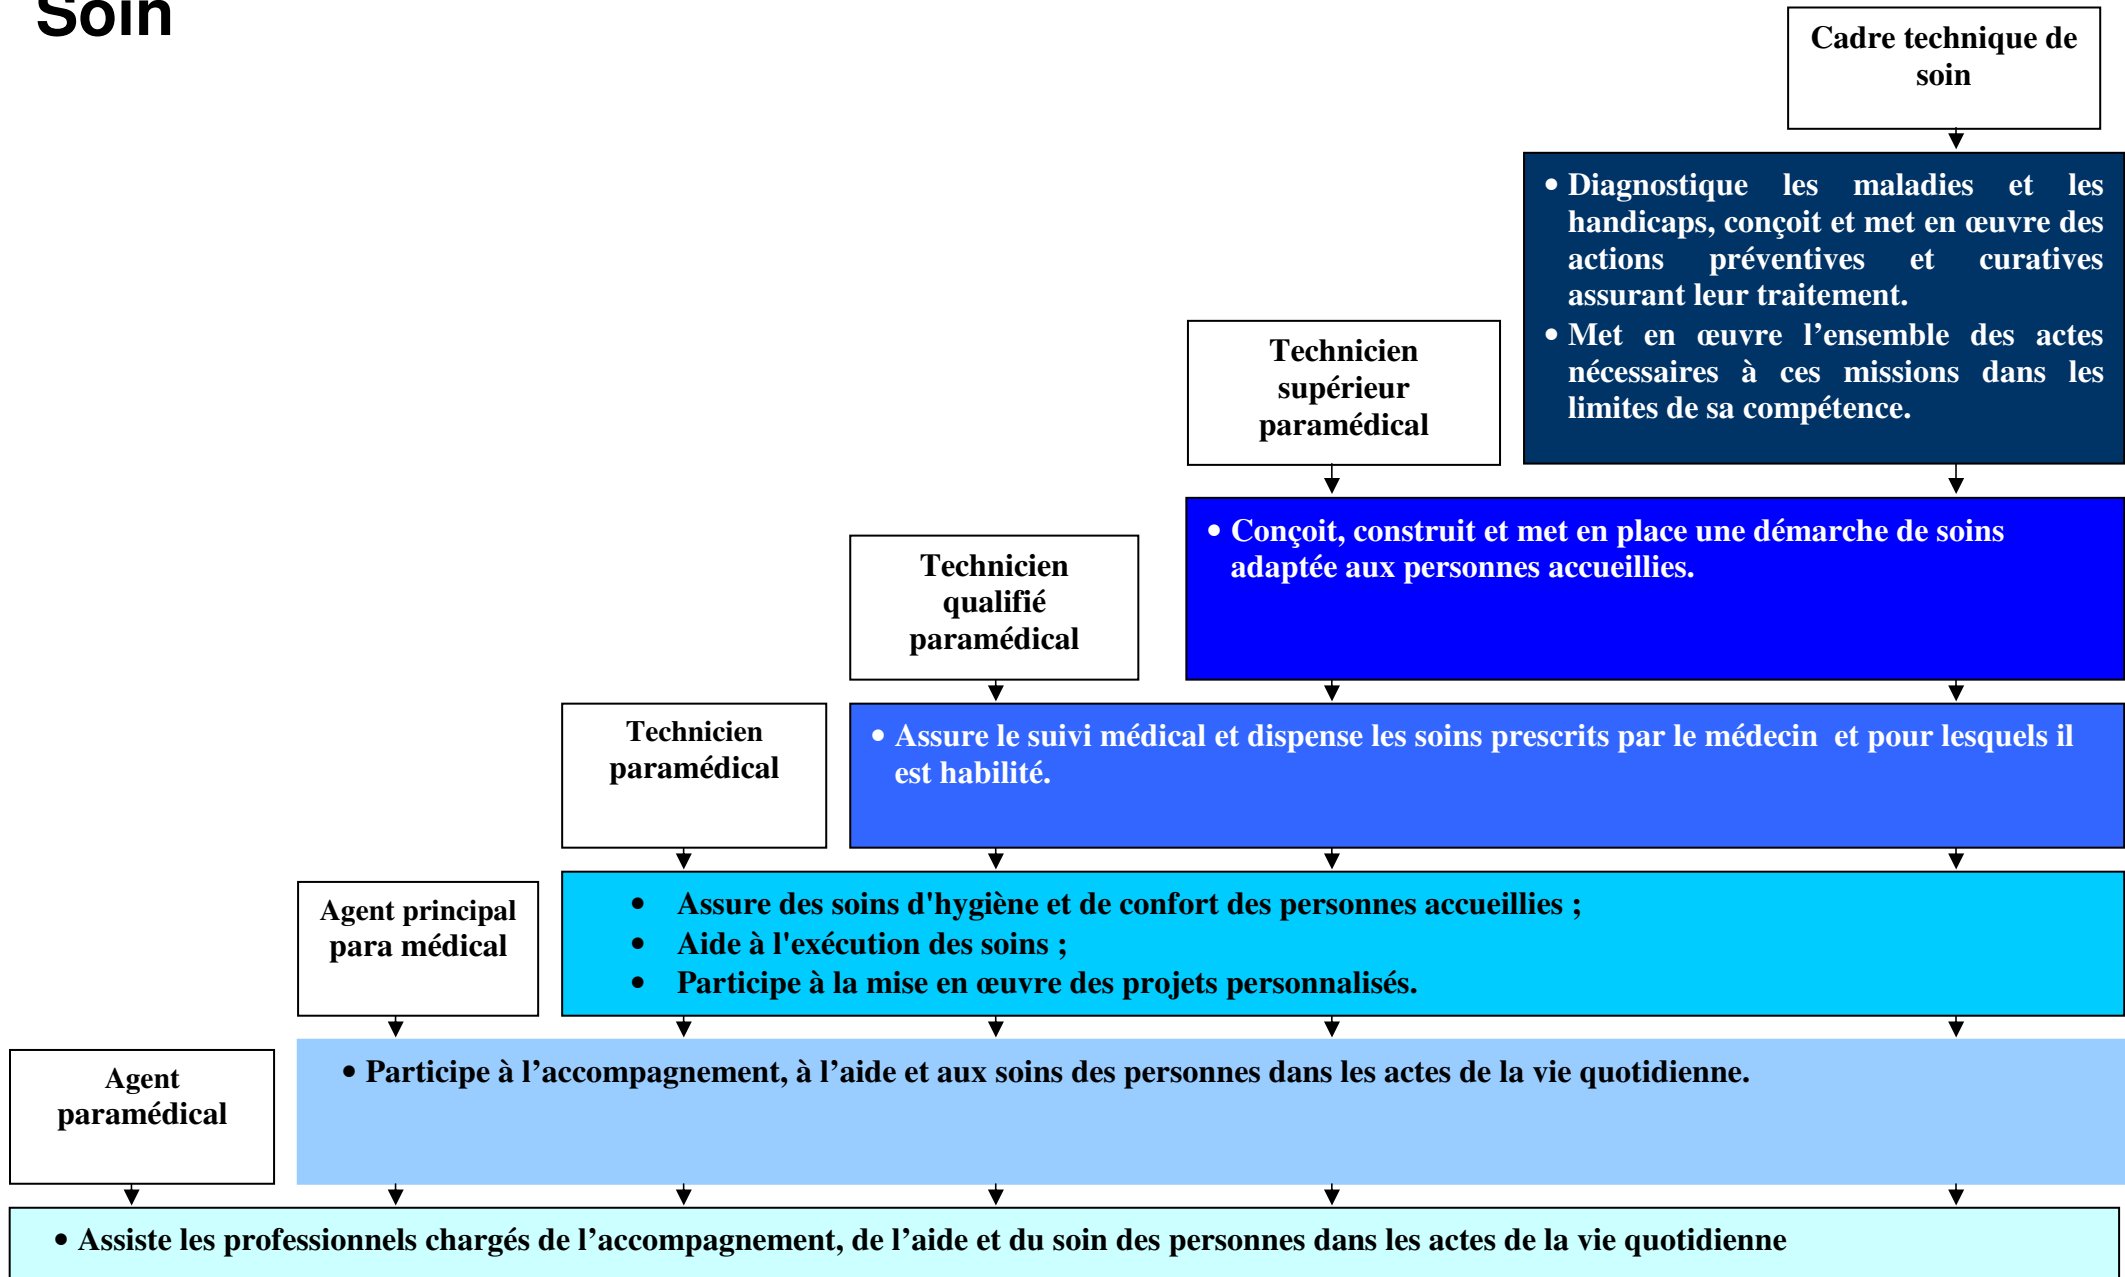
Soin

Cadre technique de soin

- Diagnostique les maladies et les handicaps, conçoit et met en œuvre des actions préventives et curatives assurant leur traitement.
- Met en œuvre l'ensemble des actes nécessaires à ces missions dans les limites de sa compétence.

Technicien supérieur paramédical

- Conçoit, construit et met en place une démarche de soins adaptée aux personnes accueillies.

Technicien qualifié paramédical

- Assure le suivi médical et dispense les soins prescrits par le médecin et pour lesquels il est habilité.

Technicien paramédical

- Assure des soins d'hygiène et de confort des personnes accueillies ;
- Aide à l'exécution des soins ;
- Participe à la mise en œuvre des projets personnalisés.

Agent principal para médical

- Participe à l'accompagnement, à l'aide et aux soins des personnes dans les actes de la vie quotidienne.

Agent paramédical

- Assiste les professionnels chargés de l'accompagnement, de l'aide et du soin des personnes dans les actes de la vie quotidienne